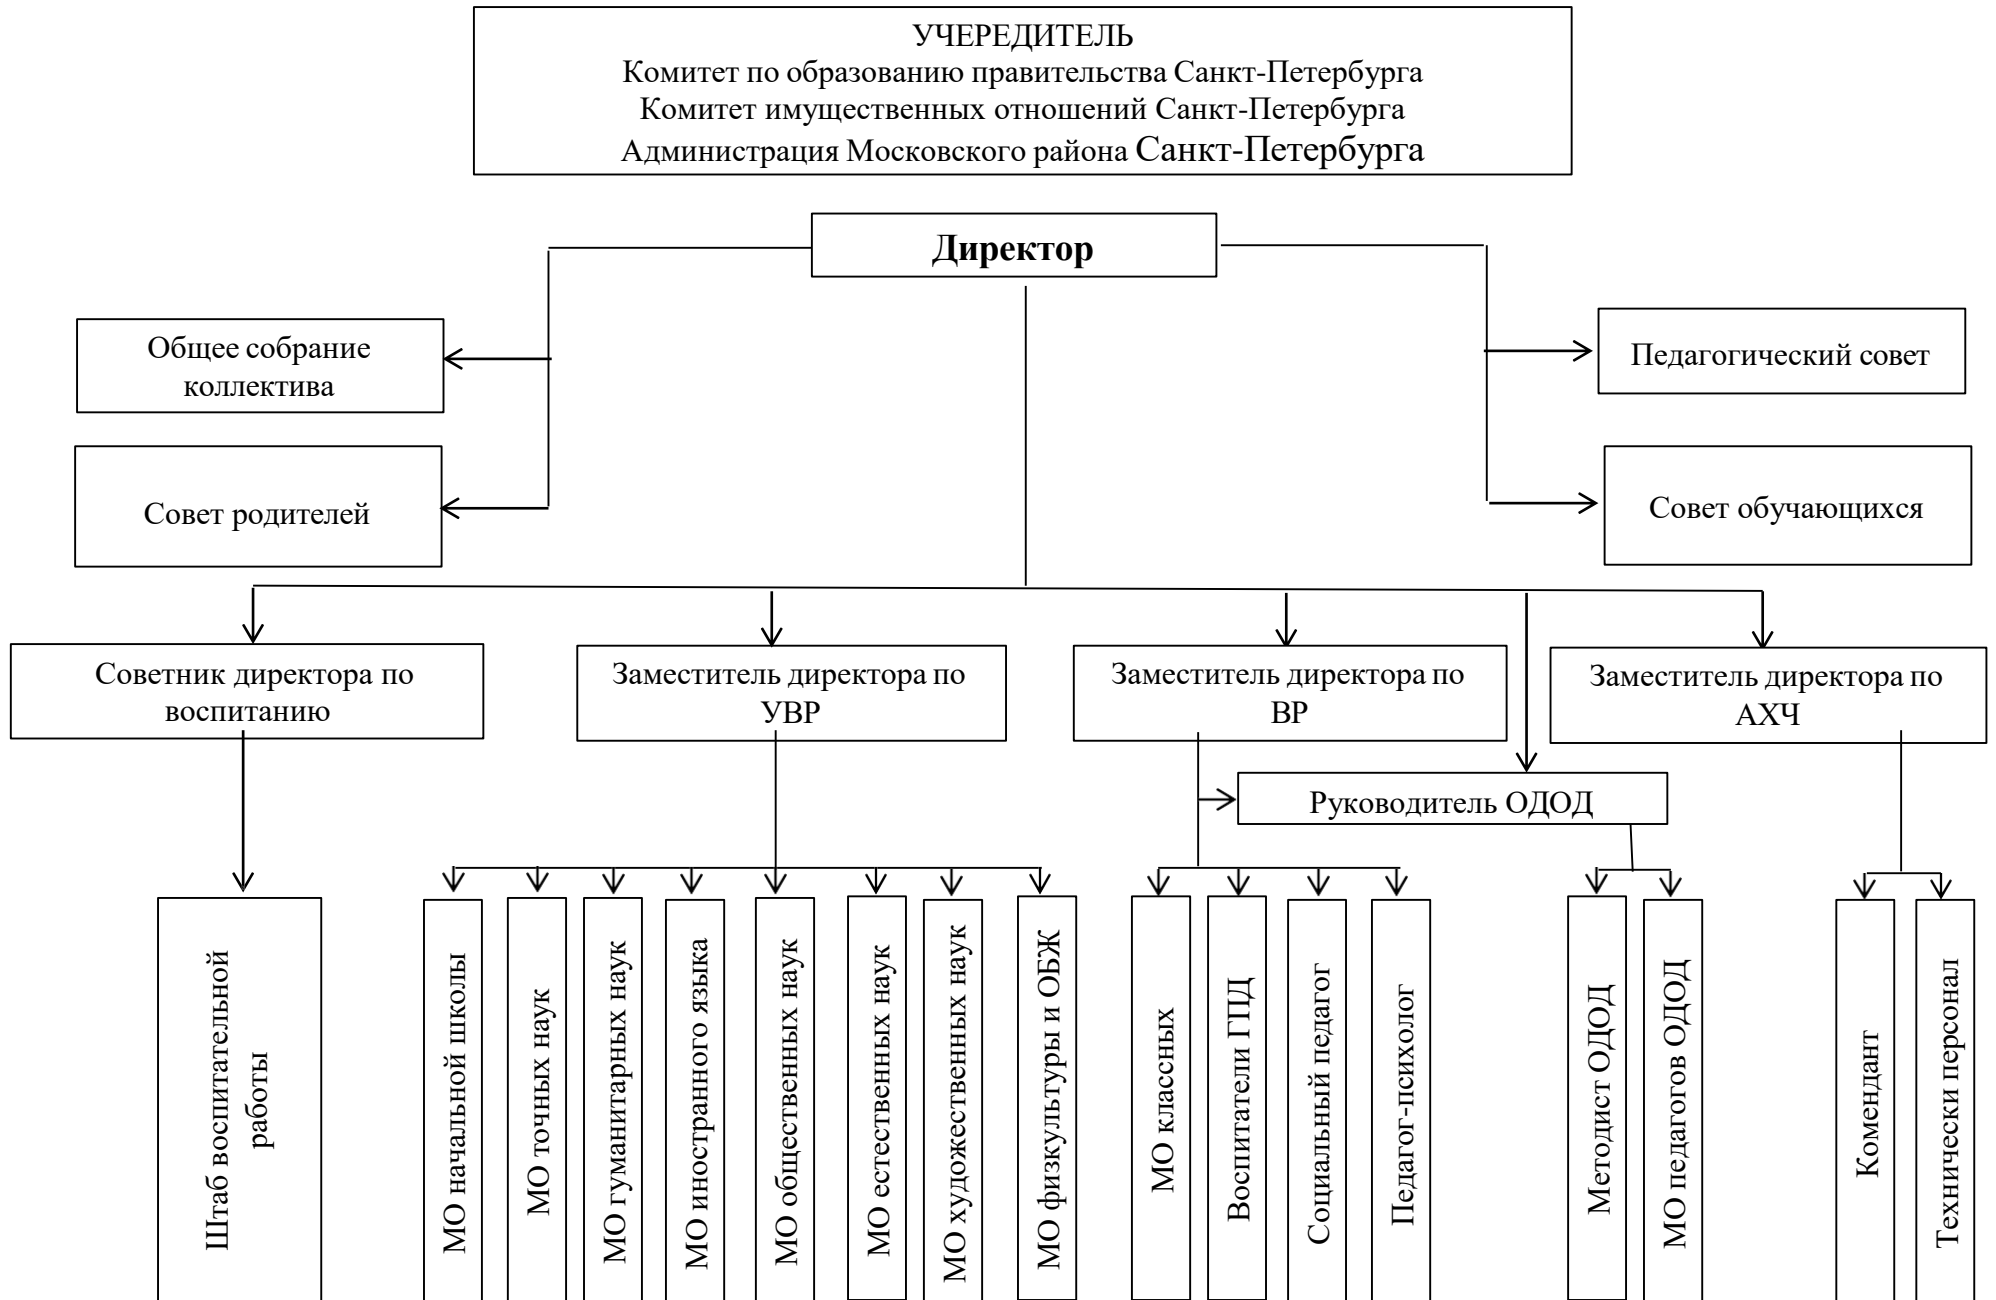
УЧЕРЕДИТЕЛЬ
Комитет по образованию правительства Санкт-Петербурга
Комитет имущественных отношений Санкт-Петербурга
Администрация Московского района Санкт-Петербурга

**Директор**

Общее собрание коллектива

Совет родителей

Педагогический совет

Совет обучающихся

Советник директора по воспитанию

Заместитель директора по УВР

Заместитель директора по ВР

Заместитель директора по АХЧ

Руководитель ОДОД

Штаб воспитательной работы

МО начальной школы

МО точных наук

МО гуманитарных наук

МО иностраного языка

МО общественных наук

МО естественных наук

МО художественных наук

МО физкультуры и ОБЖ

МО классных

Воспитатели ГПД

Социальный педагог

Педагог-психолог

Методист ОДОД

МО педагогов ОДОД

Комендант

Технически персонал